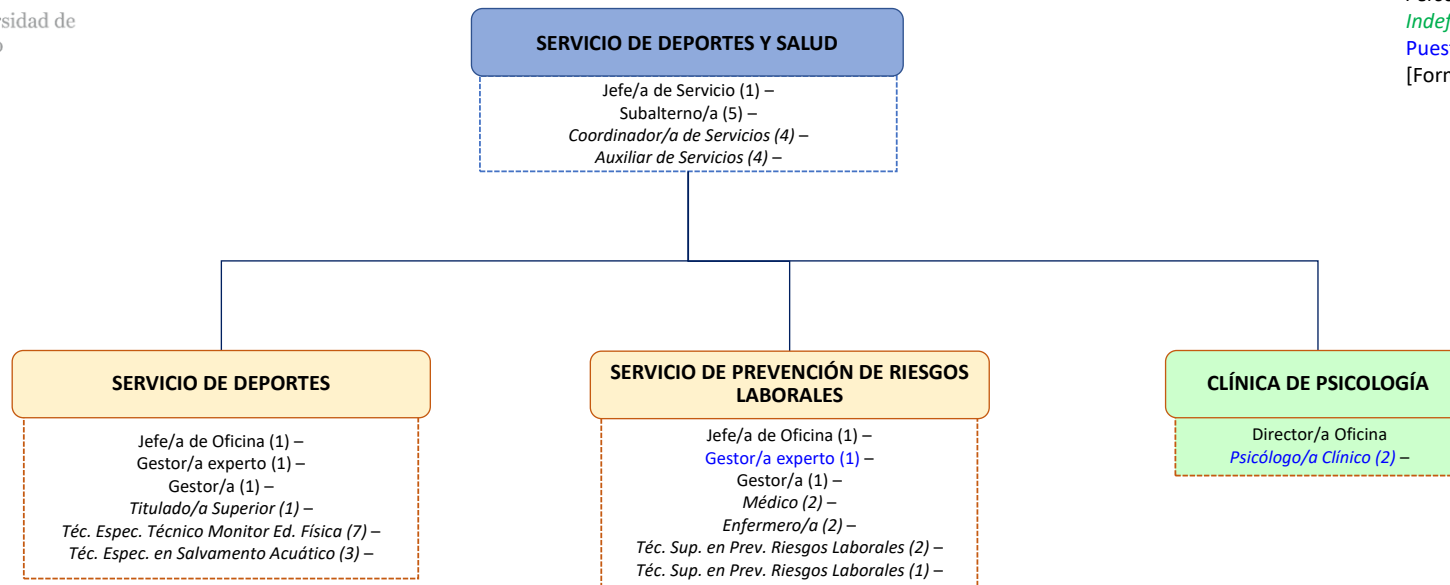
sidad de
o

SERVICIO DE DEPORTES Y SALUD

Jefe/a de Servicio (1) –
Subalterno/a (5) –
*Coordinador/a de Servicios (4) –*
*Auxiliar de Servicios (4) –*

Pers
*Indef*
Pues
[Form

SERVICIO DE DEPORTES

Jefe/a de Oficina (1) –
Gestor/a experto (1) –
Gestor/a (1) –
*Titulado/a Superior (1) –*
*Téc. Espec. Técnico Monitor Ed. Física (7) –*
*Téc. Espec. en Salvamento Acuático (3) –*

SERVICIO DE PREVENCIÓN DE RIESGOS LABORALES

Jefe/a de Oficina (1) –
Gestor/a experto (1) –
Gestor/a (1) –
*Médico (2) –*
*Enfermero/a (2) –*
*Téc. Sup. en Prev. Riesgos Laborales (2) –*
*Téc. Sup. en Prev. Riesgos Laborales (1) –*

CLÍNICA DE PSICOLOGÍA

Director/a Oficina
*Psicólogo/a Clínico (2) –*